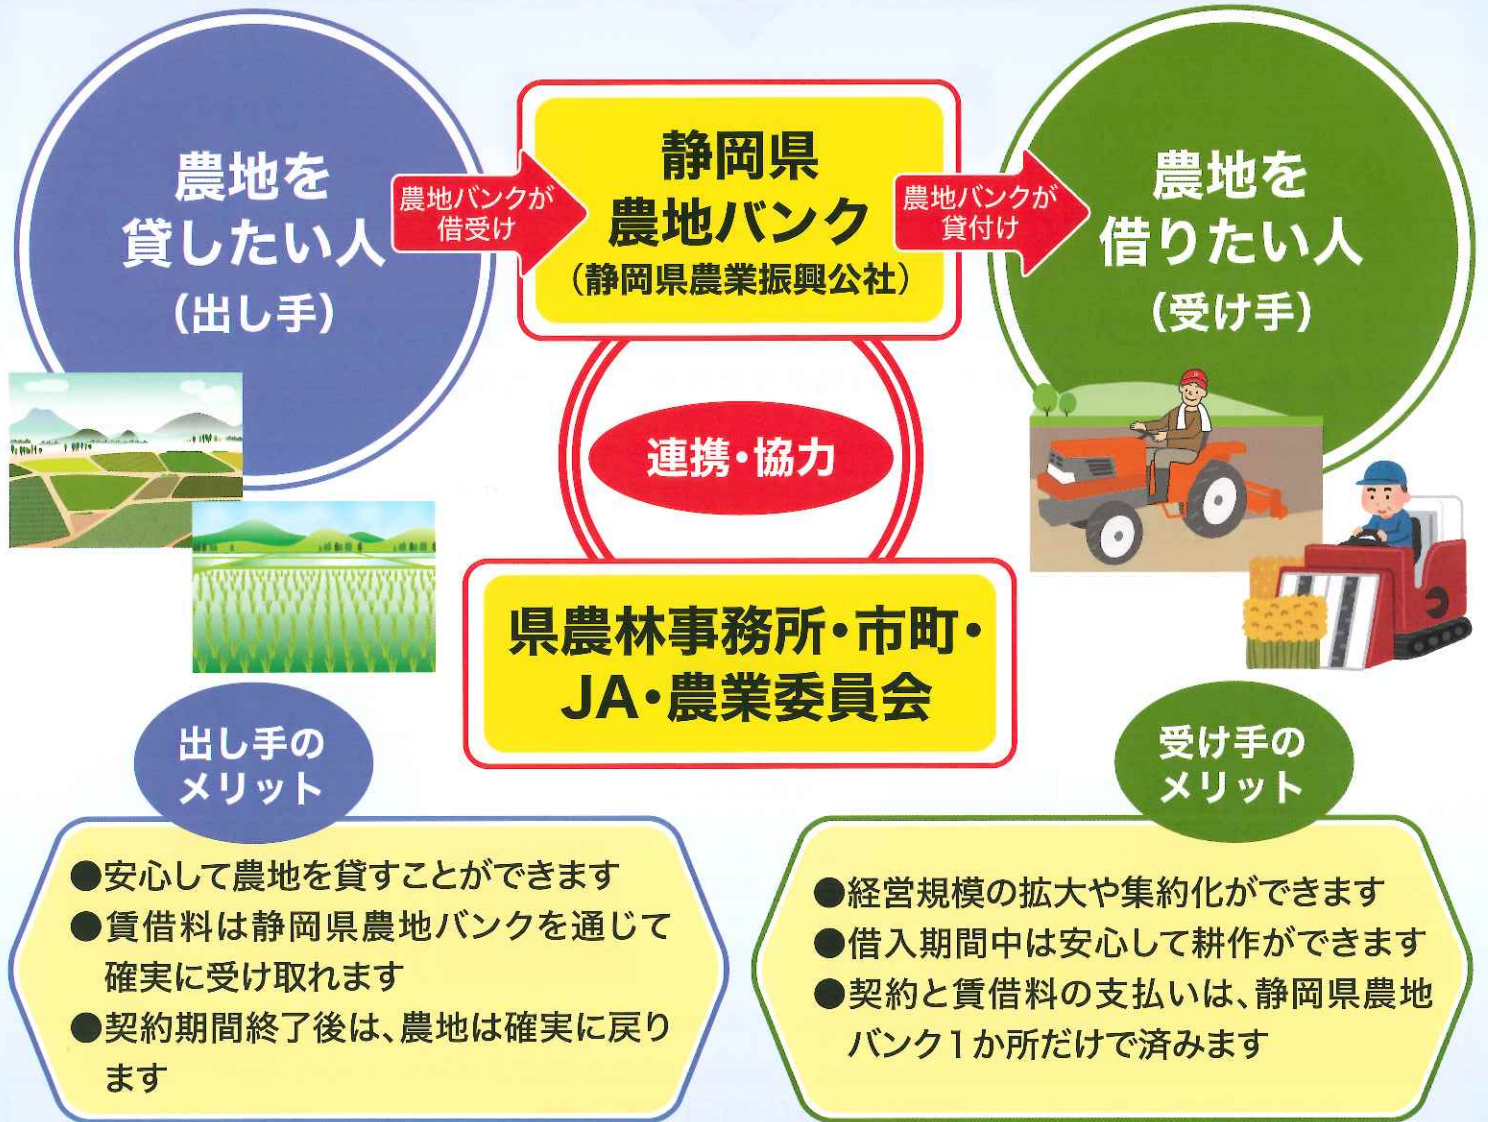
農地を
貸したい人
(出し手)

農地バンクが
借受け

静岡県
農地バンク
(静岡県農業振興公社)

農地バンクが
貸付け

農地を
借りたい人
(受け手)

連携・協力

県農林事務所・市町・
JA・農業委員会

出し手の
メリット

●安心して農地を貸すことができます
●賃借料は静岡県農地バンクを通じて確実に受け取れます
●契約期間終了後は、農地は確実に戻ります

受け手の
メリット

●経営規模の拡大や集約化ができます
●借入期間中は安心して耕作ができます
●契約と賃借料の支払いは、静岡県農地バンク1か所だけで済みます